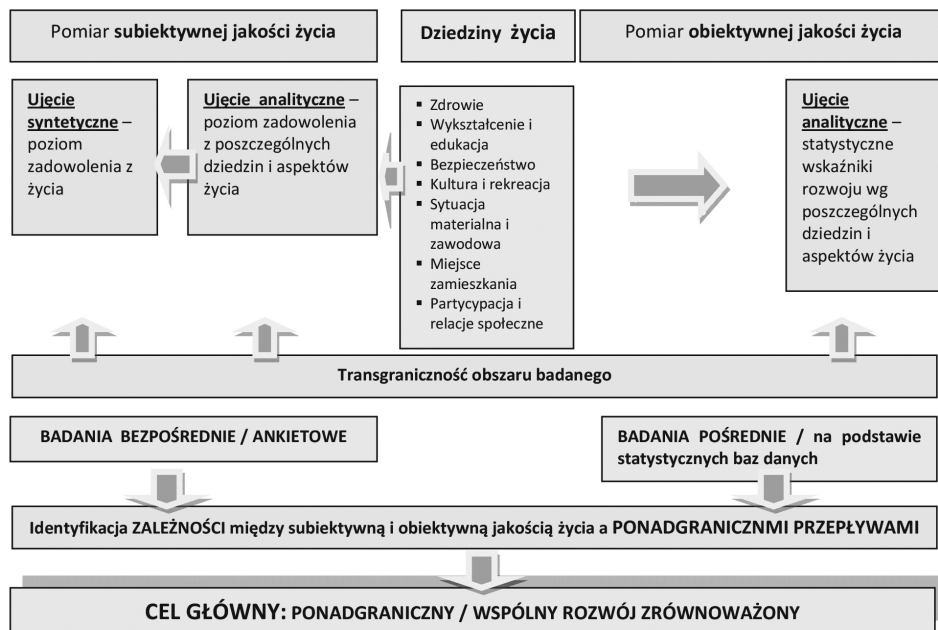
Pomiar **subiektywnej jakości życia**

**Dziedziny życia**

Pomiar **obiektywnej jakości życia**

**Ujęcie syntetyczne** – poziom zadowolenia z życia

**Ujęcie analityczne** – poziom zadowolenia z poszczególnych dziedzin i aspektów życia

- Zdrowie
- Wykształcenie i edukacja
- Bezpieczeństwo
- Kultura i rekreacja
- Sytuacja materialna i zawodowa
- Miejsce zamieszkania
- Partycypacja i relacje społeczne

**Ujęcie analityczne** – statystyczne wskaźniki rozwoju wg poszczególnych dziedzin i aspektów życia

**Transgraniczność obszaru badanego**

**BADANIA BEZPOŚREDNIE / ANKIETOWE**

**BADANIA POŚREDNIE / na podstawie statystycznych baz danych**

**Identyfikacja ZALEŻNOŚCI między subiektywną i obiektywną jakością życia a PONADGRANICZNMI PRZEPŁYWAMI**

**CEL GŁÓWNY: PONADGRANICZNY / WSPÓLNY ROZWÓJ ZRÓWNOWAŻONY**